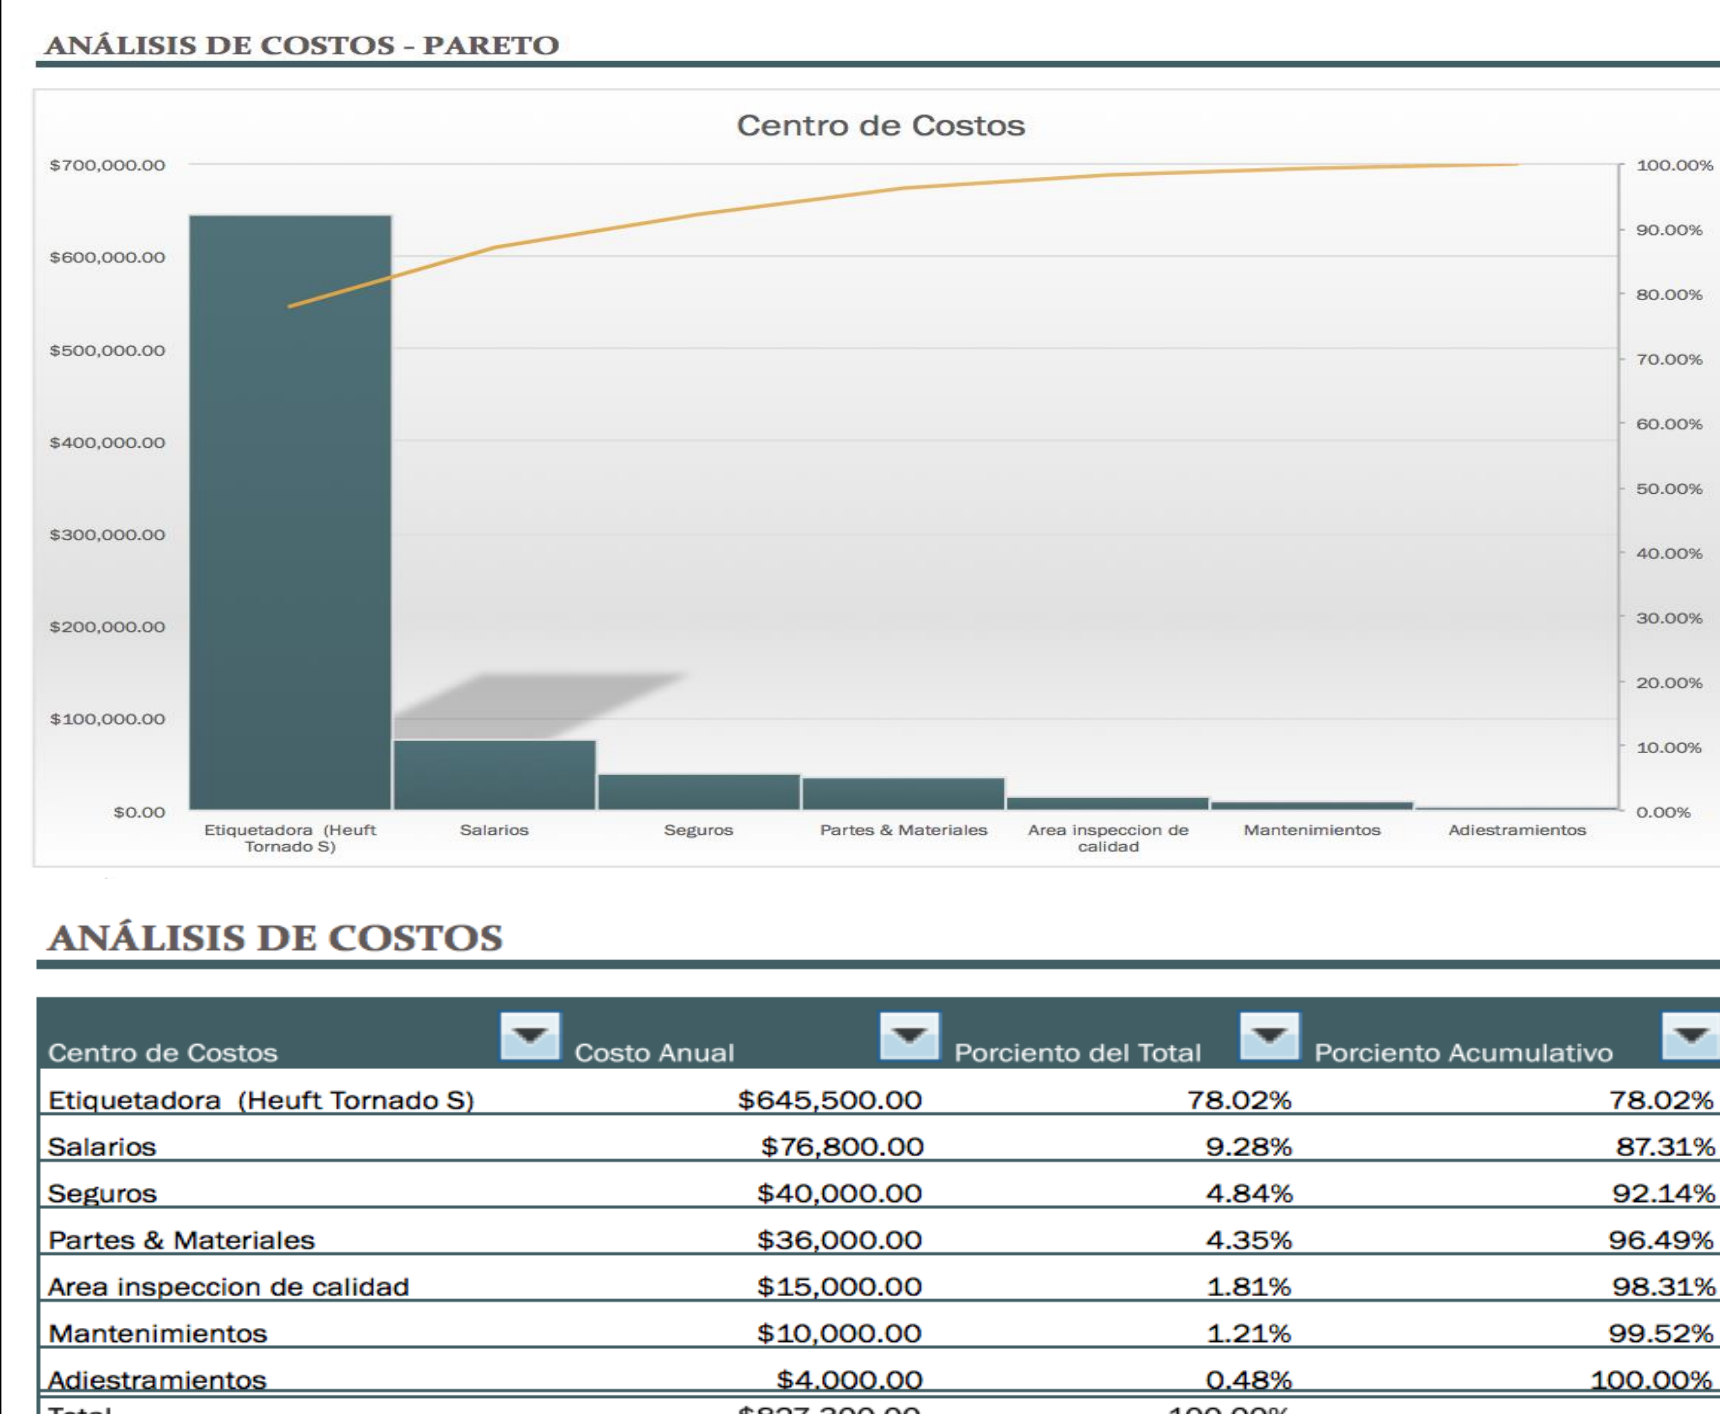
ANÁLISIS DE COSTOS - PARETO

Centro de Costos

$700,000.00
$600,000.00
$500,000.00
$400,000.00
$300,000.00
$200,000.00
$100,000.00
$0.00

100.00%
90.00%
80.00%
70.00%
60.00%
50.00%
40.00%
30.00%
20.00%
10.00%
0.00%

Etiquetadora (Heuft Tornado S)
Salarios
Seguros
Partes & Materiales
Area inspeccion de calidad
Mantenimientos
Adiestramientos

ANÁLISIS DE COSTOS

| Centro de Costos | Costo Anual | Porciento del Total | Porciento Acumulativo |
|---|---|---|---|
| Etiquetadora (Heuft Tornado S) | $645,500.00 | 78.02% | 78.02% |
| Salarios | $76,800.00 | 9.28% | 87.31% |
| Seguros | $40,000.00 | 4.84% | 92.14% |
| Partes & Materiales | $36,000.00 | 4.35% | 96.49% |
| Area inspeccion de calidad | $15,000.00 | 1.81% | 98.31% |
| Mantenimientos | $10,000.00 | 1.21% | 99.52% |
| Adiestramientos | $4,000.00 | 0.48% | 100.00% |
| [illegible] | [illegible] | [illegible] | |